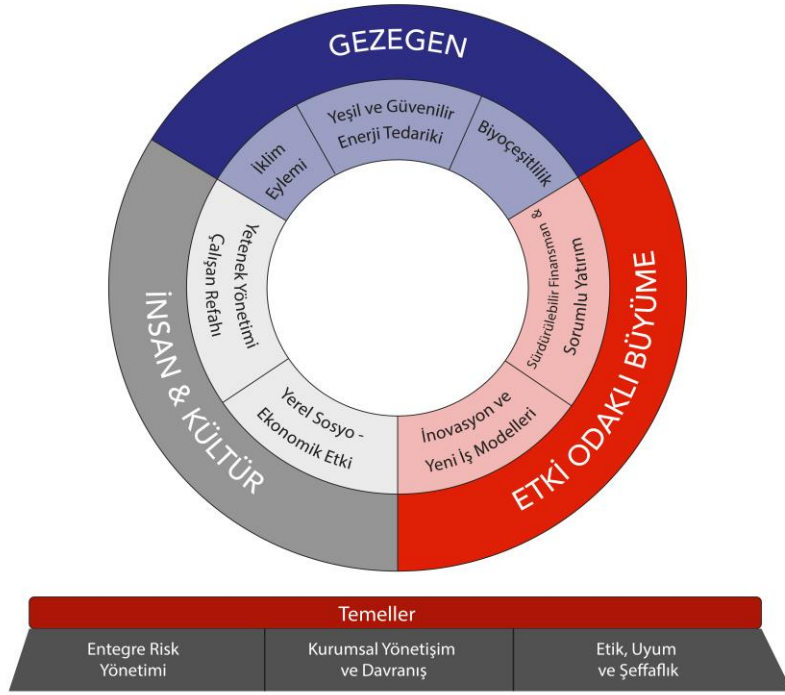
GEZEGEN

İklim Eylemi

Yeşil ve Güvenilir Enerji Tedariki

Biyoçeşitlilik

ETKİ ODAKLI BÜYÜME

Sürdürülebilir Finansman & Sorumlu Yatırım

İnovasyon ve Yeni İş Modelleri

İNSAN & KÜLTÜR

Yetenek Yönetimi Çalışan Refahı

Yerel Sosyo - Ekonomik Etki

Temeller

| Entegre Risk Yönetimi | Kurumsal Yönetişim ve Davranış | Etik, Uyum ve Şeffaflık |
|---|---|---|